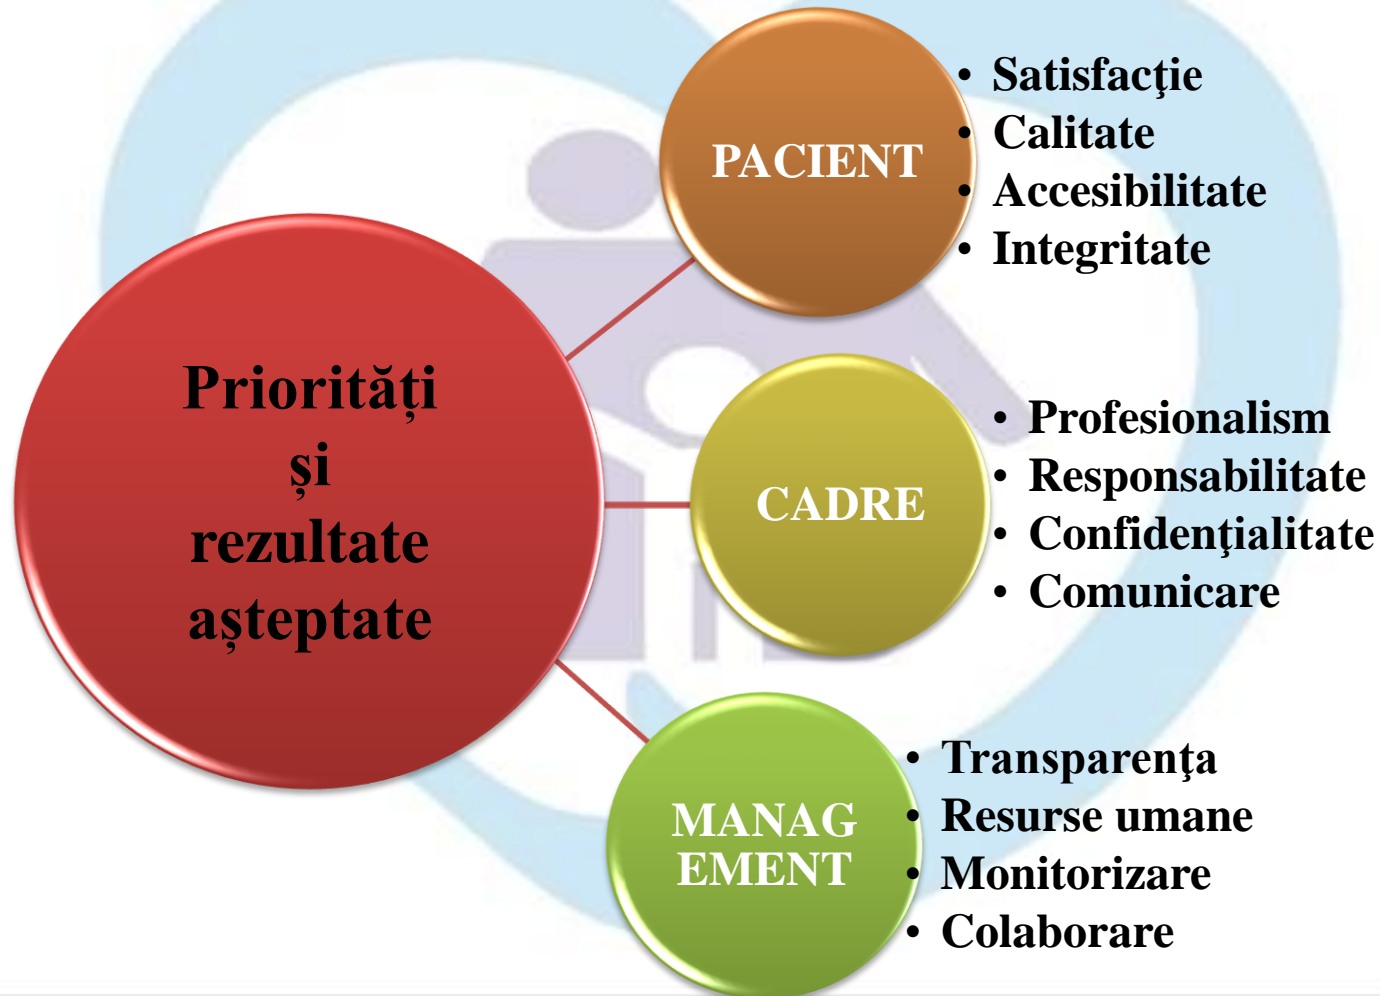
Priorități și rezultate așteptate

PACIENT

- Satisfacţie
- Calitate
- Accesibilitate
- Integritate

CADRE

- Profesionalism
- Responsabilitate
- Confidenţialitate
- Comunicare

MANAG EMENT

- Transparenţa
- Resurse umane
- Monitorizare
- Colaborare